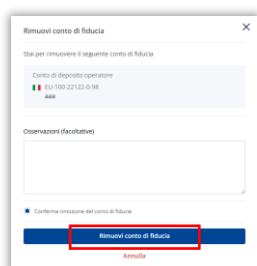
Rimuovi conto di fiducia

Stai per rimuovere il seguente conto di fiducia

Conto di deposito operatore
EU-100-22122-0-98
AAA

Osservazioni (facoltative)

Conferma rimozione del conto di fiducia

Rimuovi conto di fiducia

Annulla